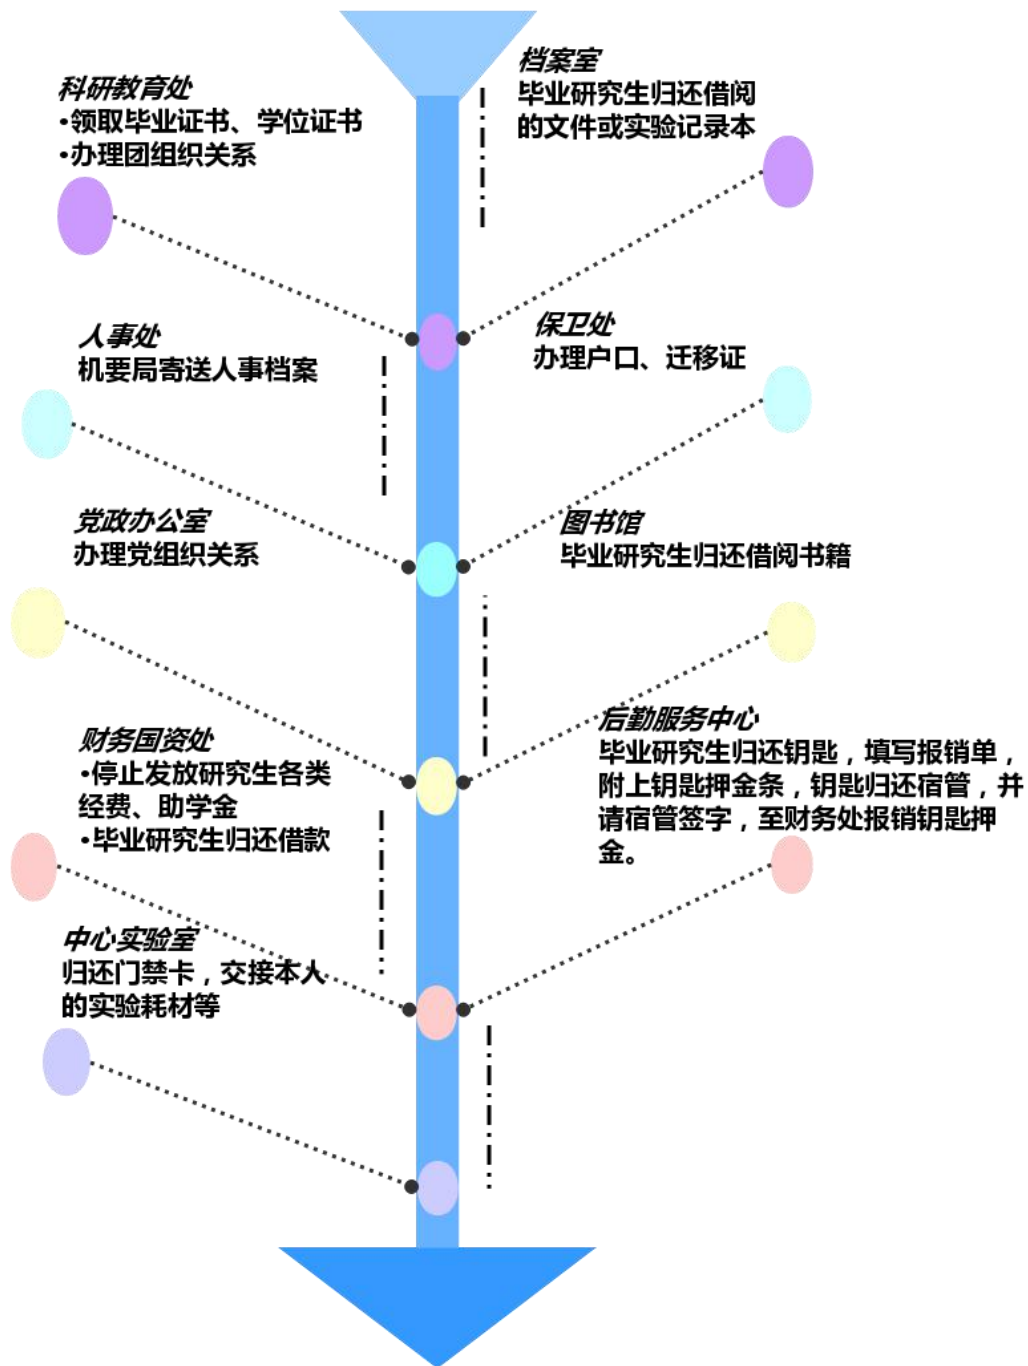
档案室
毕业研究生归还借阅的文件或实验记录本

科研教育处
•领取毕业证书、学位证书
•办理团组织关系

人事处
机要局寄送人事档案

保卫处
办理户口、迁移证

党政办公室
办理党组织关系

图书馆
毕业研究生归还借阅书籍

后勤服务中心
毕业研究生归还钥匙，填写报销单，附上钥匙押金条，钥匙归还宿管，并请宿管签字，至财务处报销钥匙押金。

财务国资处
•停止发放研究生各类经费、助学金
•毕业研究生归还借款

中心实验室
归还门禁卡，交接本人的实验耗材等